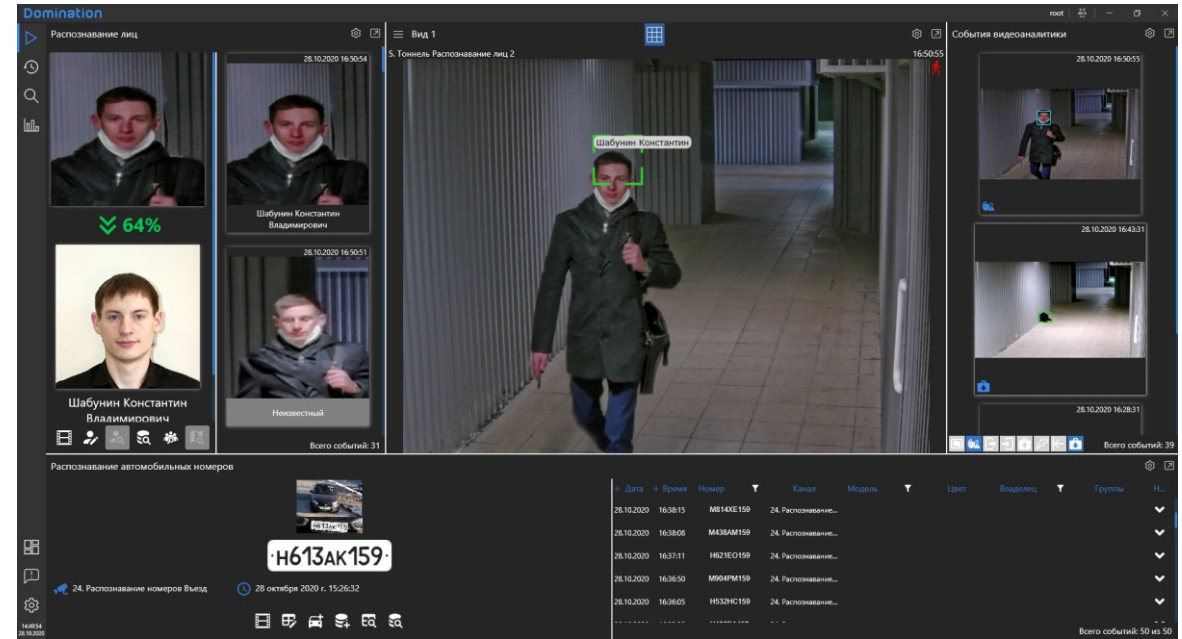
Domination

root

Распознавание лиц

28.10.2020 16:50:54

64%

Шабунин Константин Владимирович

28.10.2020 16:50:51

Неизвестный

Шабунин Константин Владимирович

Всего событий: 31

Вид 1

5. Тоннель Распознавание лиц 2

16:50:55

Шабунин Константин

События видеоаналитики

28.10.2020 16:50:55

28.10.2020 16:43:31

28.10.2020 16:28:31

Всего событий: 39

Распознавание автомобильных номеров

Н613АК159

24. Распознавание номеров Въезд

28 октября 2020 г. 15:26:32

| Дата | Время | Номер | Канал | Модель | Цвет | Владелец | Группы | Н... |
|---|---|---|---|---|---|---|---|---|
| 28.10.2020 | 16:38:15 | М814ХЕ159 | 24. Распознавание... | | | | | |
| 28.10.2020 | 16:38:08 | М438АМ159 | 24. Распознавание... | | | | | |
| 28.10.2020 | 16:37:11 | Н621ЕО159 | 24. Распознавание... | | | | | |
| 28.10.2020 | 16:36:50 | М904РМ159 | 24. Распознавание... | | | | | |
| 28.10.2020 | 16:36:05 | Н532НС159 | 24. Распознавание... | | | | | |

Всего событий: 50 из 50

14:49:54
28.10.2020